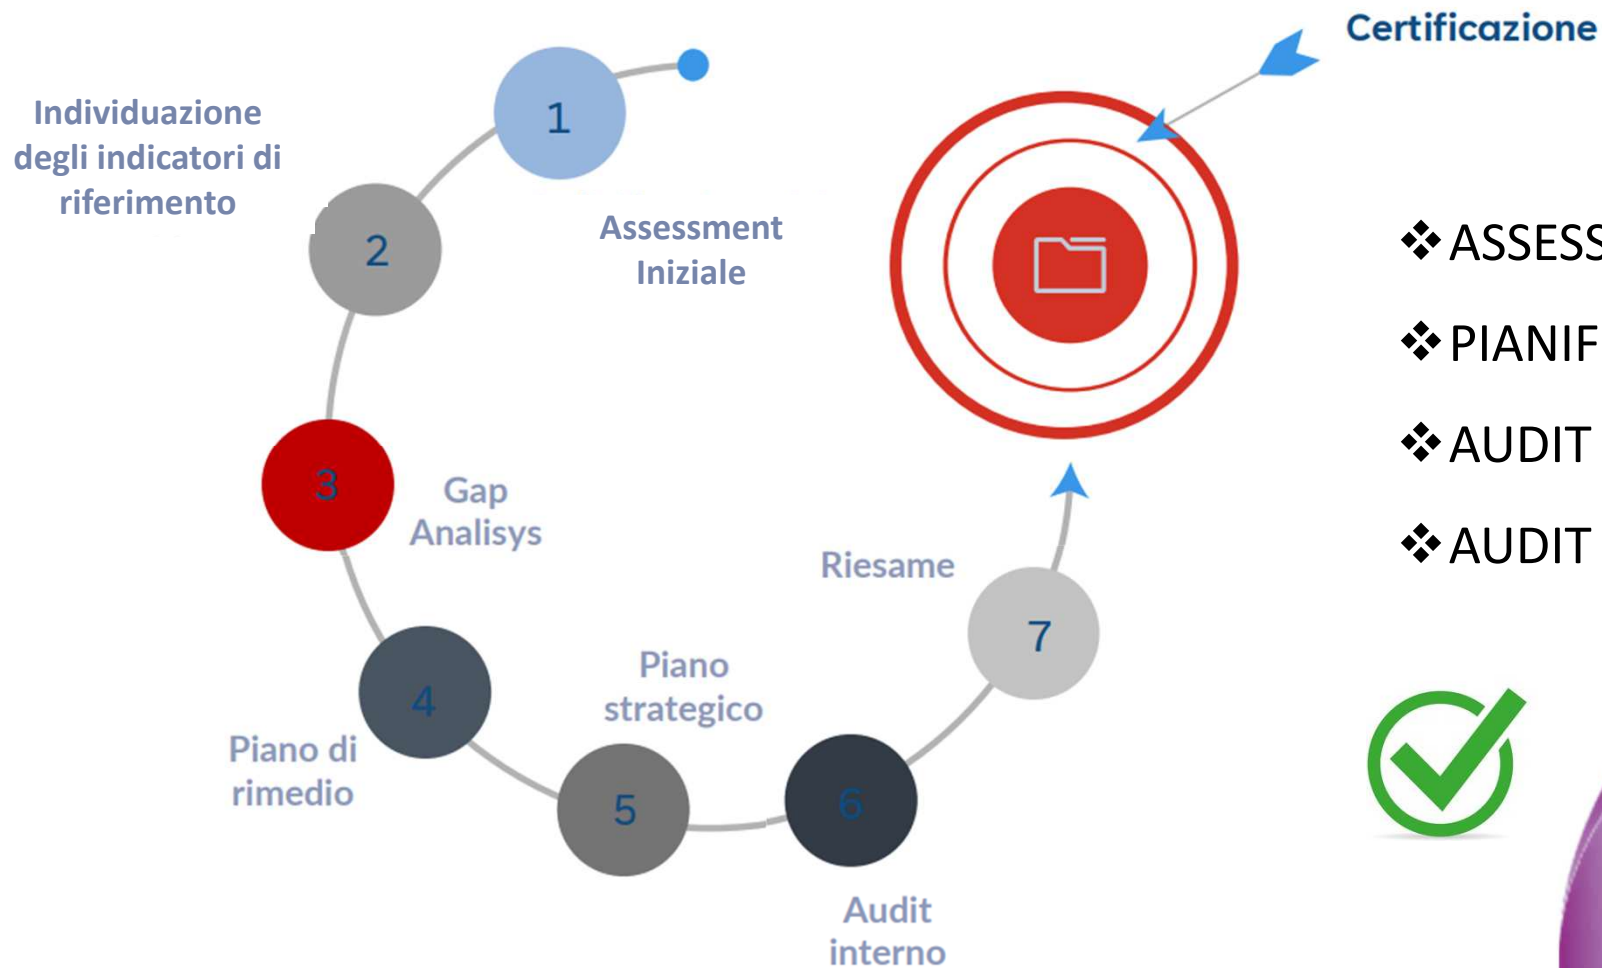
Certificazione

Individuazione degli indicatori di riferimento

1

Assessment Iniziale

2

3

Gap Analisys

4

Piano di rimedio

5

Piano strategico

6

Audit interno

7

Riesame

❖ASSESS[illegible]

❖PIANIF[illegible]

❖AUDIT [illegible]

❖AUDIT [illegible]